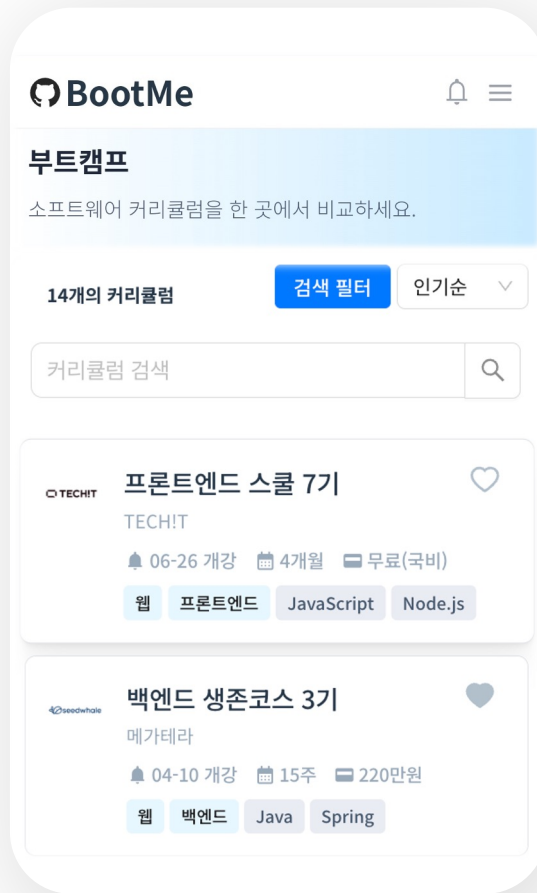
BootMe

부트캠프

소프트웨어 커리큘럼을 한 곳에서 비교하세요.

14개의 커리큘럼

검색 필터

인기순

커리큘럼 검색

TECH!T

프론트엔드 스쿨 7기

TECH!T

06-26 개강 4개월 무료(국비)

웹 프론트엔드 JavaScript Node.js

seedwhale

백엔드 생존코스 3기

메가테라

04-10 개강 15주 220만원

웹 백엔드 Java Spring